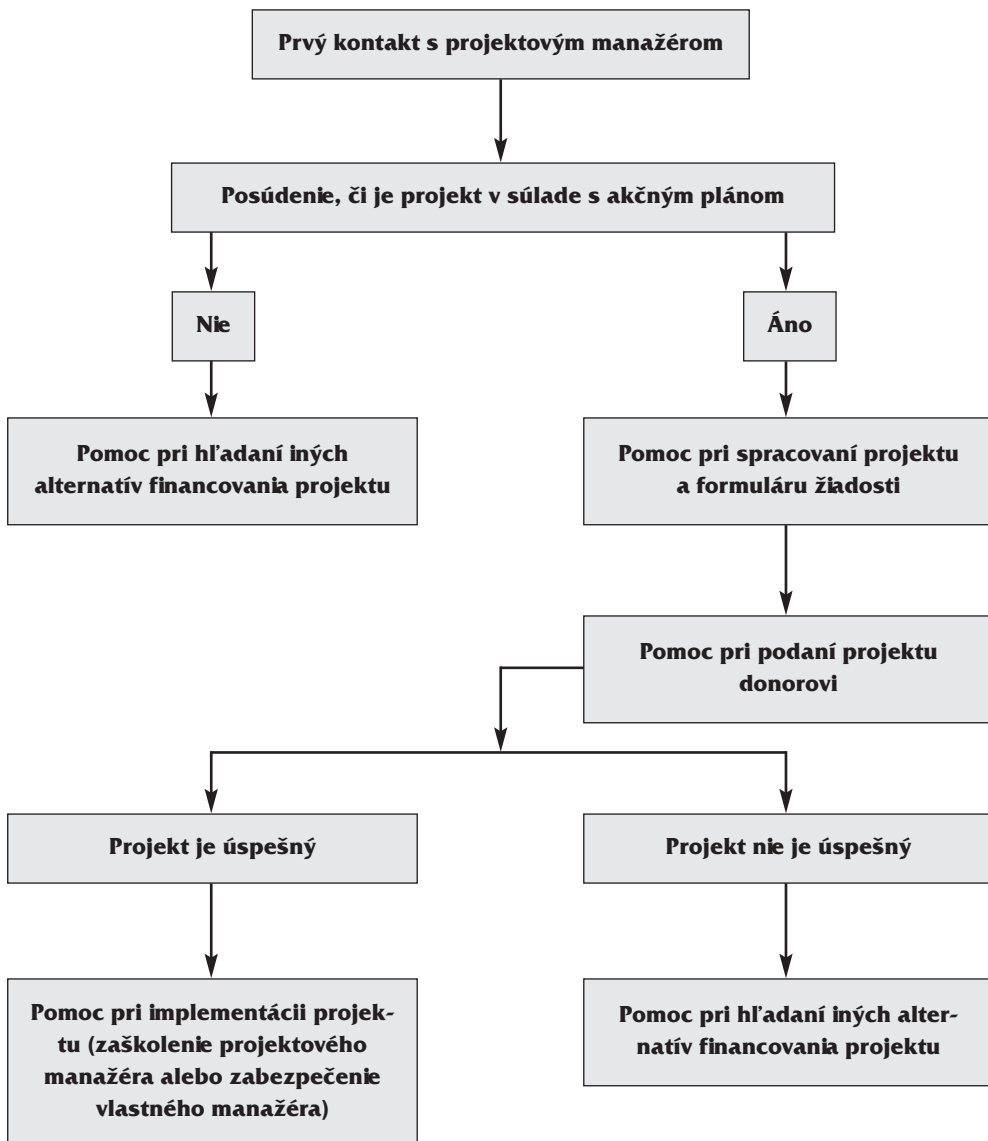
Prvý kontakt s projektovým manažérom

Posúdenie, či je projekt v súlade s akčným plánom

Nie

Áno

Pomoc pri hľadaní iných alternatív financovania projektu

Pomoc pri spracovaní projektu a formuláru žiadosti

Pomoc pri podaní projektu donorovi

Projekt je úspešný

Projekt nie je úspešný

Pomoc pri implementácii projektu (zaškolenie projektového manažéra alebo zabezpečenie vlastného manažéra)

Pomoc pri hľadaní iných alternatív financovania projektu